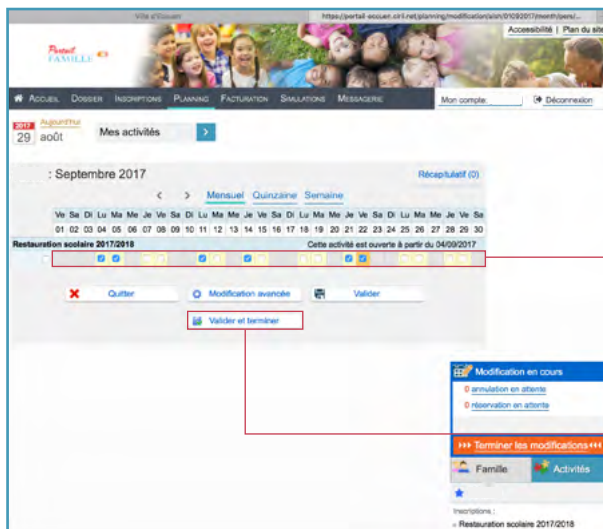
Ville d'Ecouen

https://portail-ecouen.ciril.net/planning/modification/ulsn/01092017/month/pers/...

Accessibilité | Plan du site

Portail FAMILLE

ACCUEIL DOSSIER INSCRIPTIONS PLANNING FACTURATION SIMULATIONS MESSAGERIE

Mon compte

Déconnexion

2017 Aujourd'hui
29 août

Mes activités

: Septembre 2017

Récapitulatif (0)

Mensuel Quinzaine Semaine

| Ve | Sa | Di | Lu | Ma | Me | Je | Ve | Sa | Di | Lu | Ma | Me | Je | Ve | Sa | Di | Lu | Ma | Me | Je | Ve | Sa | Di | Lu | Ma | Me | Je | Ve | Sa |
|---|---|---|---|---|---|---|---|---|---|---|---|---|---|---|---|---|---|---|---|---|---|---|---|---|---|---|---|---|---|
| 01 | 02 | 03 | 04 | 05 | 06 | 07 | 08 | 09 | 10 | 11 | 12 | 13 | 14 | 15 | 16 | 17 | 18 | 19 | 20 | 21 | 22 | 23 | 24 | 25 | 26 | 27 | 28 | 29 | 30 |

Restauration scolaire 2017/2018

Cette activité est ouverte à partir du 04/09/2017

Quitter

Modification avancée

Valider

Valider et terminer

Modification en cours

0 annulation en attente

0 réservation en attente

Terminer les modifications

Famille

Activités

Inscriptions :

- Restauration scolaire 2017/2018